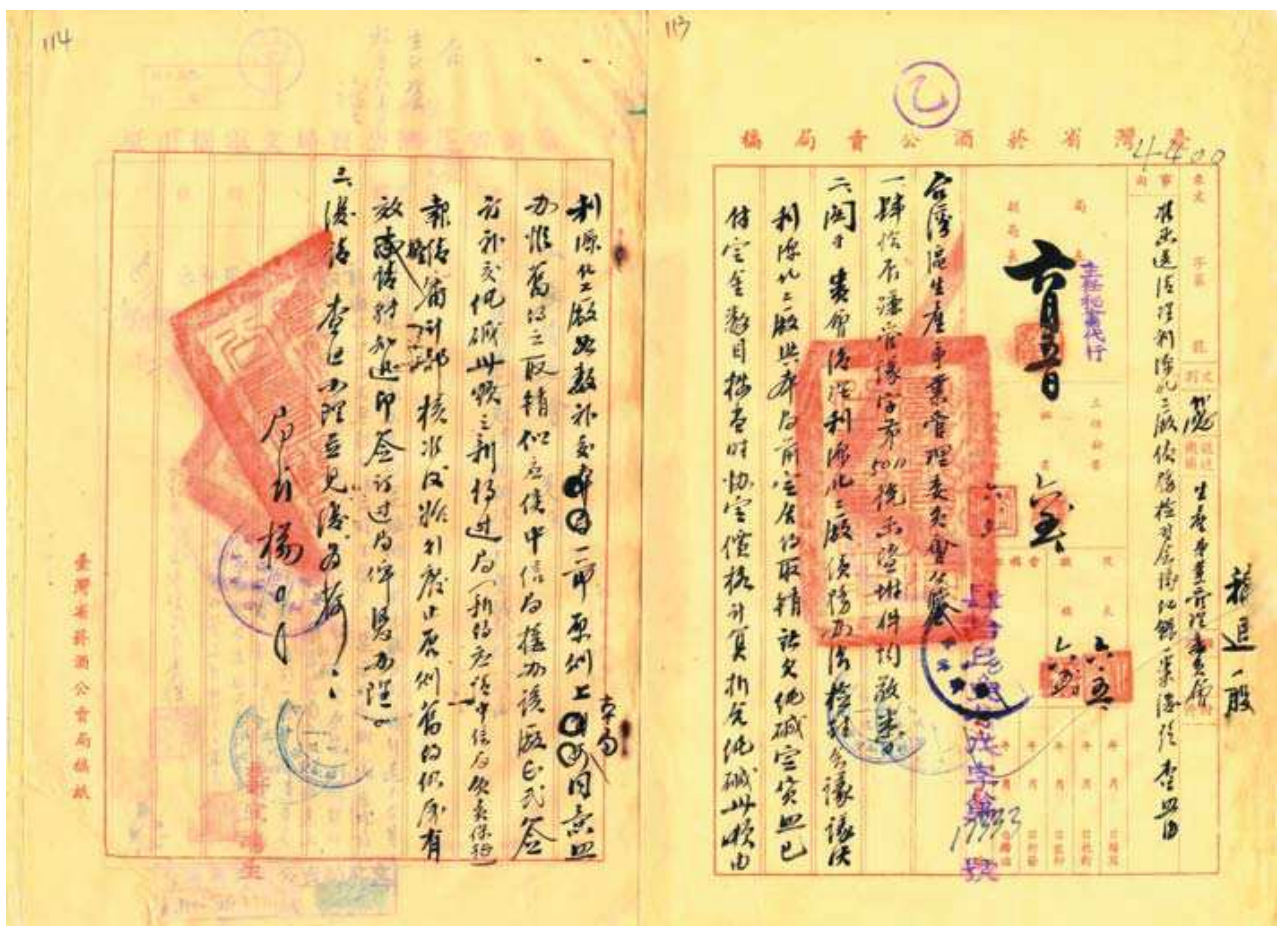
114

利源化工廠曾被本會由○一部某料上○○日索四加崙之酸精作為使中信局権加讓與取已成答方示交價減 卅 數 ; 新標送局（新局應請中信局繼續保證）

該局備科部核准後始於批准原料當的價格有效並據此財部送印照會遞送局保留公理 二項

唯查此理並無偏差□□

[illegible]楊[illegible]

臺灣省菸酒公賣局稿紙

113

臺灣省菸酒公賣局稿

4400

事由

為函送復理利源化工廠依據核可原購化鹼業務經查照由

台灣區生產事業管理委員會公鑒

一、肆佰廿捌萬公斤（500桶）由本會撥付數案

二、關于貴會撥價利源化工廠請撥酒精暨減讓價款利源化工廠與本局前定合約取精請交價減價貨無已付定金數目據查明由會價核計算折交價減 卅 數由

主任秘書代行

六三

臺北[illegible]字第1773號

經送一股